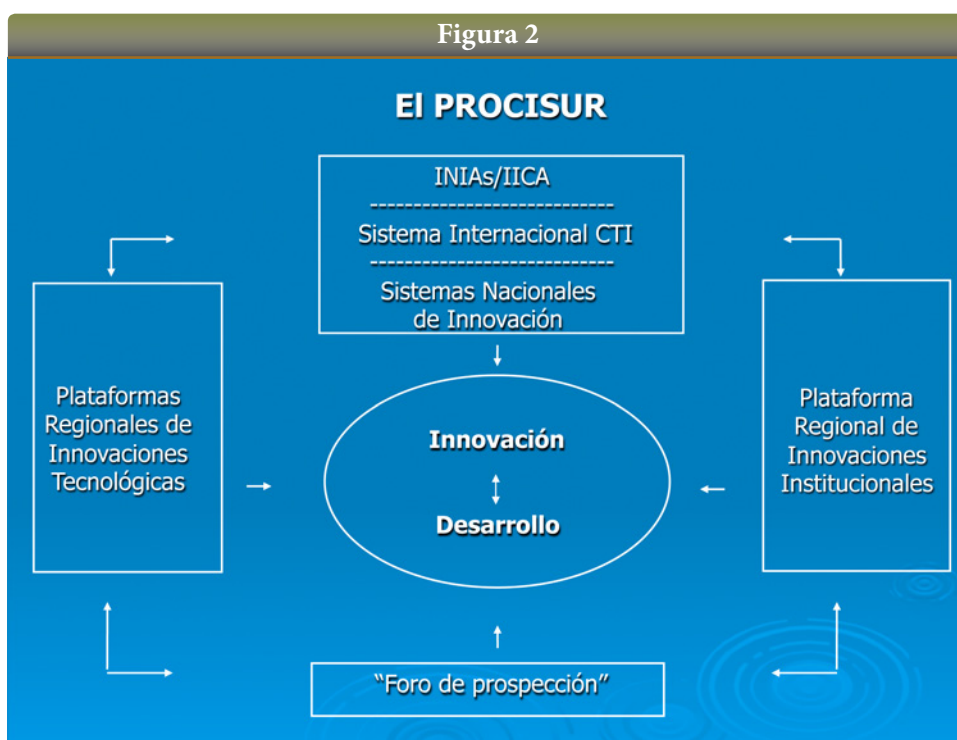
Figura 2

El PROCISUR

INIAs/IICA
----------------------------
Sistema Internacional CTI
----------------------------
Sistemas Nacionales de Innovación

Plataformas Regionales de Innovaciones Tecnológicas

Innovación

Desarrollo

Plataforma Regional de Innovaciones Institucionales

“Foro de prospección”